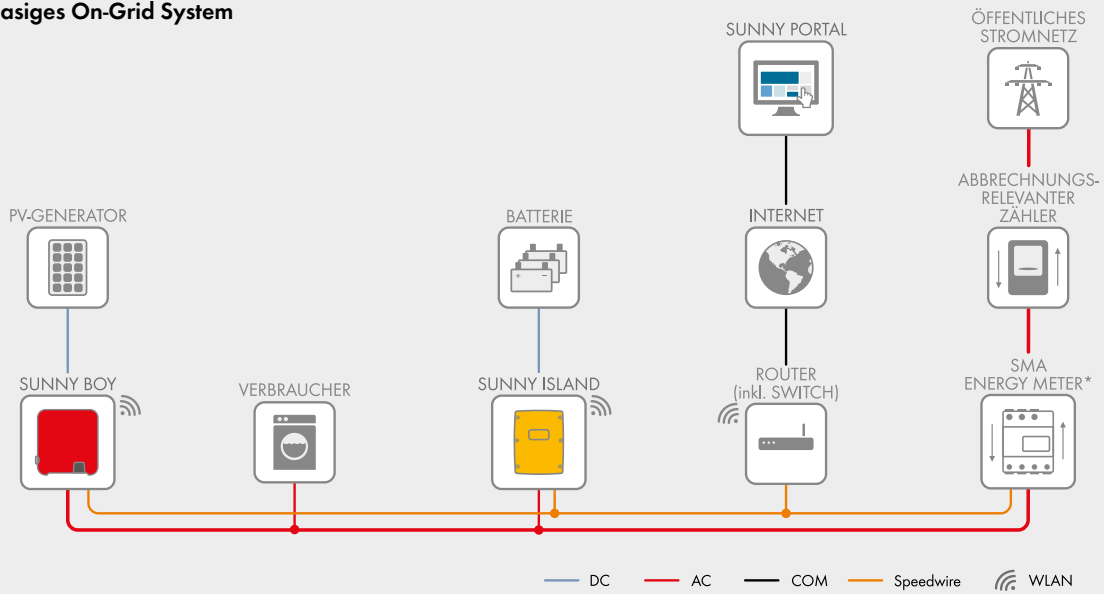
asiges On-Grid System

SUNNY PORTAL

ÖFFENTLICHES STROMNETZ

ABBRECHNUNGS-RELEVANTER ZÄHLER

PV-GENERATOR

BATTERIE

INTERNET

SUNNY BOY

VERBRAUCHER

SUNNY ISLAND

ROUTER (inkl. SWITCH)

SMA ENERGY METER*

DC AC COM Speedwire WLAN